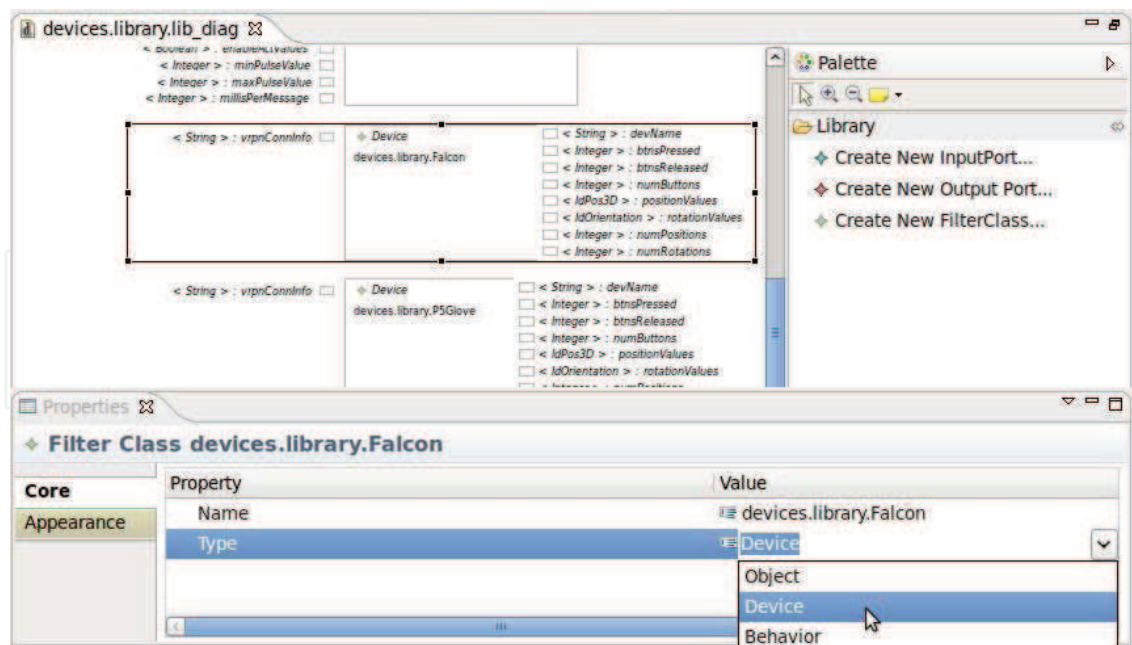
devices.library.lib_diag ☒

< Boolean > : enableActValues
< Integer > : minPulseValue
< Integer > : maxPulseValue
< Integer > : millisPerMessage

< String > : vrpnConnInfo

Device
devices.library.Falcon

< String > : devName
< Integer > : btnsPressed
< Integer > : btnsReleased
< Integer > : numButtons
< IdPos3D > : positionValues
< IdOrientation > : rotationValues
< Integer > : numPositions
< Integer > : numRotations

< String > : vrpnConnInfo

Device
devices.library.P5Glove

< String > : devName
< Integer > : btnsPressed
< Integer > : btnsReleased
< Integer > : numButtons
< IdPos3D > : positionValues
< IdOrientation > : rotationValues
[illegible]

Palette

Library
Create New InputPort...
Create New Output Port...
Create New FilterClass...

Properties ☒

Filter Class devices.library.Falcon

Core
Appearance

| Property | Value |
|---|---|
| Name | devices.library.Falcon |
| Type | Device |

Object
Device
Behavior